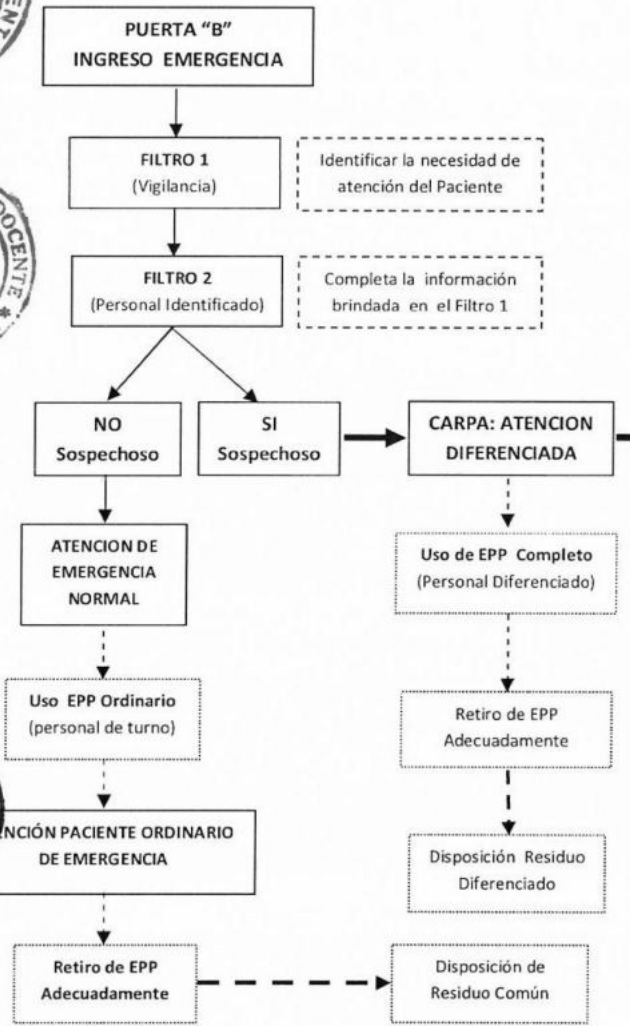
PUERTA "B"
INGRESO EMERGENCIA

FILTRO 1
(Vigilancia)

Identificar la necesidad de atención del Paciente

FILTRO 2
(Personal Identificado)

Completa la información brindada en el Filtro 1

NO
Sospechoso

SI
Sospechoso

CARPA: ATENCION DIFERENCIADA

ATENCION DE EMERGENCIA NORMAL

Uso de EPP Completo
(Personal Diferenciado)

Uso EPP Ordinario
(personal de turno)

Retiro de EPP Adecuadamente

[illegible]NCIÓN PACIENTE ORDINARIO DE EMERGENCIA

Disposición Residuo Diferenciado

Retiro de EPP Adecuadamente

Disposición de Residuo Común